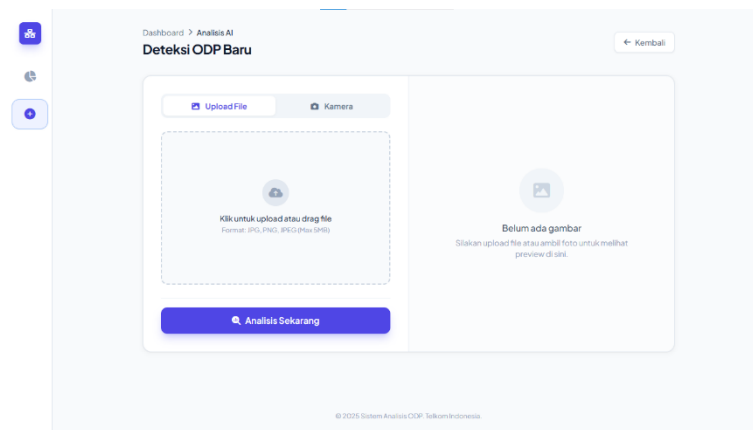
Dashboard > Analisis AI
Deteksi ODP Baru

← Kembali

Upload File
Kamera

Klik untuk upload atau drag file
Format: JPG, PNG, JPEG (Max 5MB)

Analisis Sekarang

Belum ada gambar
Silakan upload file atau ambil foto untuk melihat preview di sini.

© 2025 Sistem Analisis ODP. Telkom Indonesia.